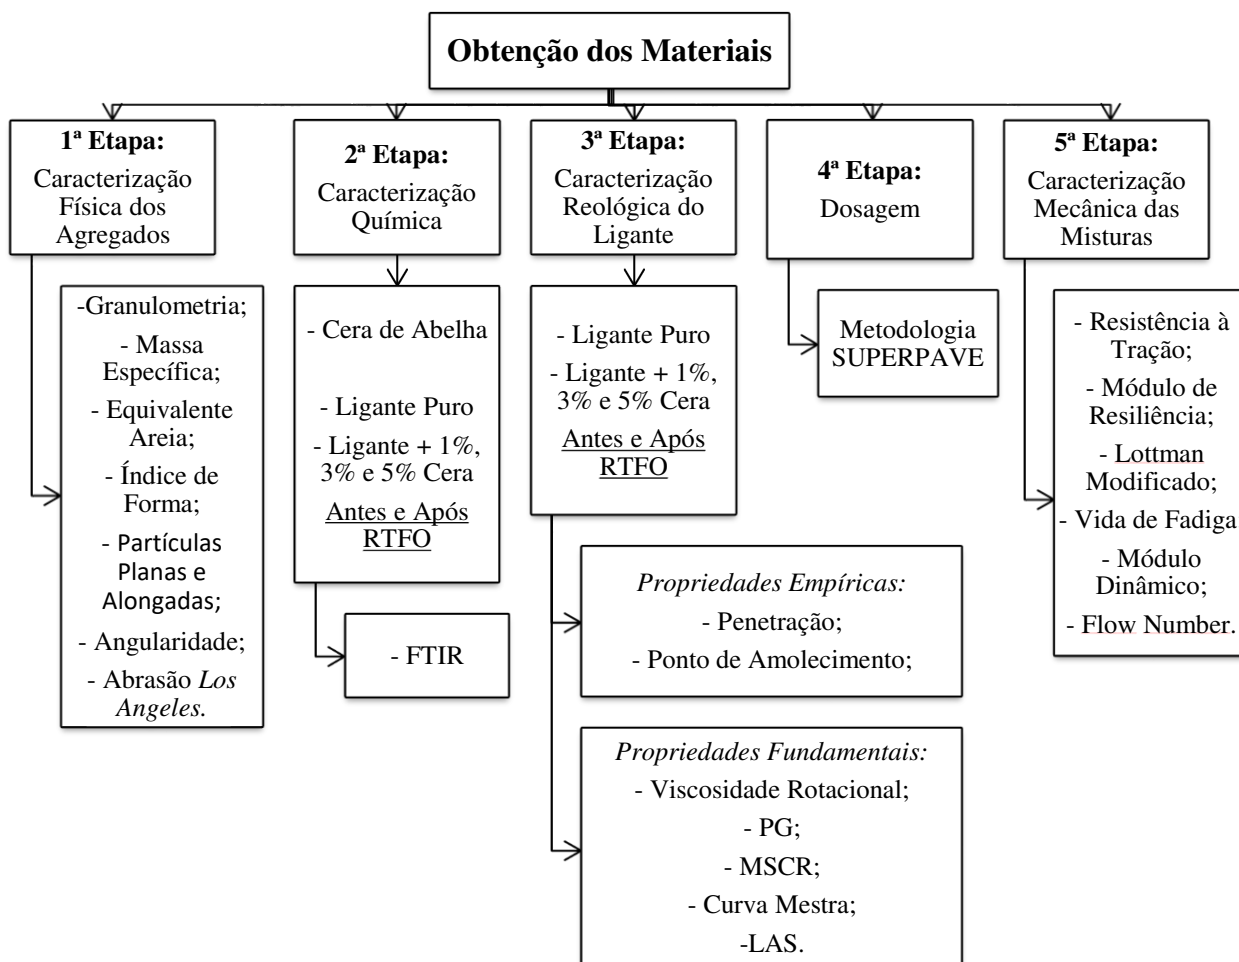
Obtenção dos Materiais

1ª Etapa:
Caracterização Física dos Agregados

-Granulometria;
- Massa Específica;
- Equivalente Areia;
- Índice de Forma;
- Partículas Planas e Alongadas;
- Angularidade;
- Abrasão *Los Angeles.*

2ª Etapa:
Caracterização Química

- Cera de Abelha
- Ligante Puro
- Ligante + 1%, 3% e 5% Cera
Antes e Após RTFO

- FTIR

3ª Etapa:
Caracterização Reológica do Ligante

- Ligante Puro
- Ligante + 1%, 3% e 5% Cera
Antes e Após RTFO

*Propriedades Empíricas:*
- Penetração;
- Ponto de Amolecimento;

*Propriedades Fundamentais:*
- Viscosidade Rotacional;
- PG;
- MSCR;
- Curva Mestra;
-LAS.

4ª Etapa:
Dosagem

Metodologia SUPERPAVE

5ª Etapa:
Caracterização Mecânica das Misturas

- Resistência à Tração;
- Módulo de Resiliência;
- Lottman Modificado;
- Vida de Fadiga
- Módulo Dinâmico;
- Flow Number.